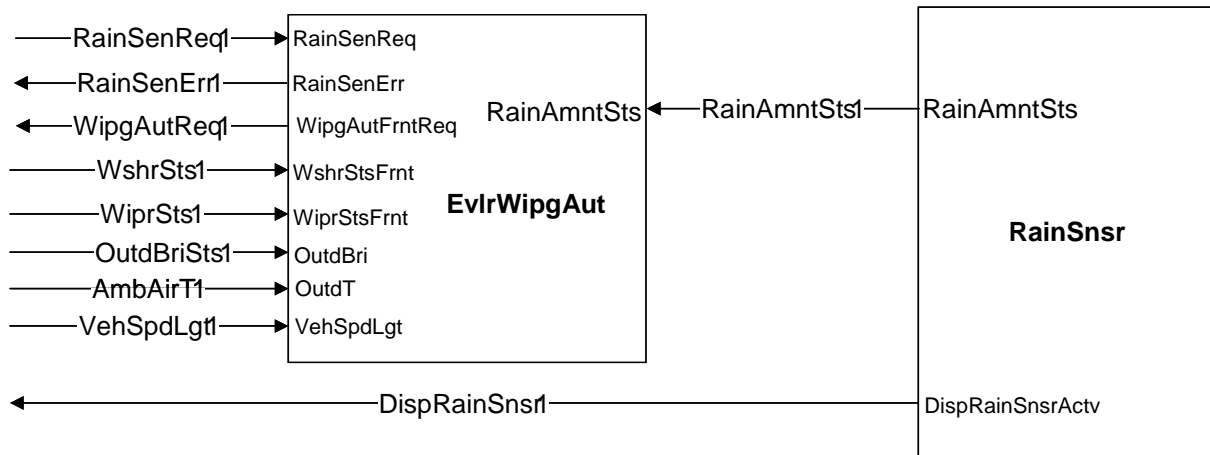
RainSenReq1
RainSenReq
RainSenErr1
RainSenErr
WipgAutReq1
WipgAutFrntReq
RainAmntSts
RainAmntSts1
RainAmntSts
WshrSts1
WshrStsFrnt
WiprSts1
WiprStsFrnt
EvlrWipgAut
RainSnsr
OutdBriSts1
OutdBri
AmbAirT1
OutdT
VehSpdLgt1
VehSpdLgt
DispRainSnsr1
DispRainSnsrActv